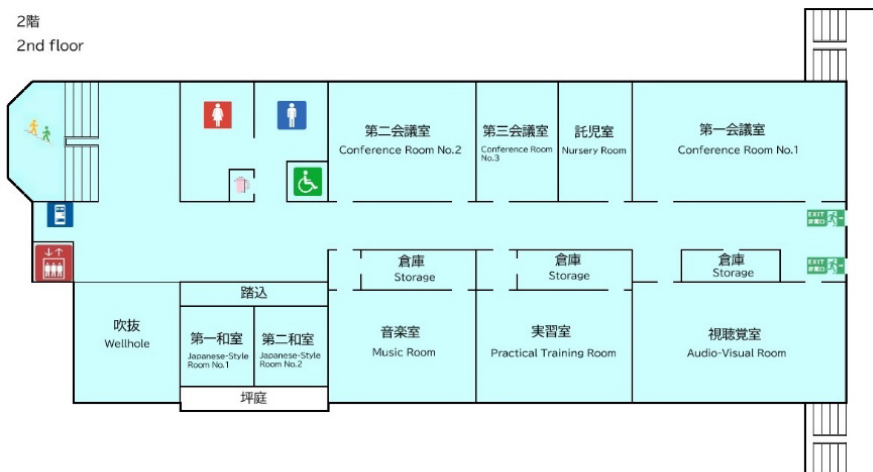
2階
2nd floor

第二会議室
Conference Room No.2

第三会議室
Conference Room No.3

託児室
Nursery Room

第一会議室
Conference Room No.1

EXIT 非常口

EXIT 非常口

倉庫
Storage

倉庫
Storage

倉庫
Storage

踏込

吹抜
Wellhole

第一和室
Japanese-Style Room No.1

第二和室
Japanese-Style Room No.2

坪庭

音楽室
Music Room

実習室
Practical Training Room

視聴覚室
Audio-Visual Room